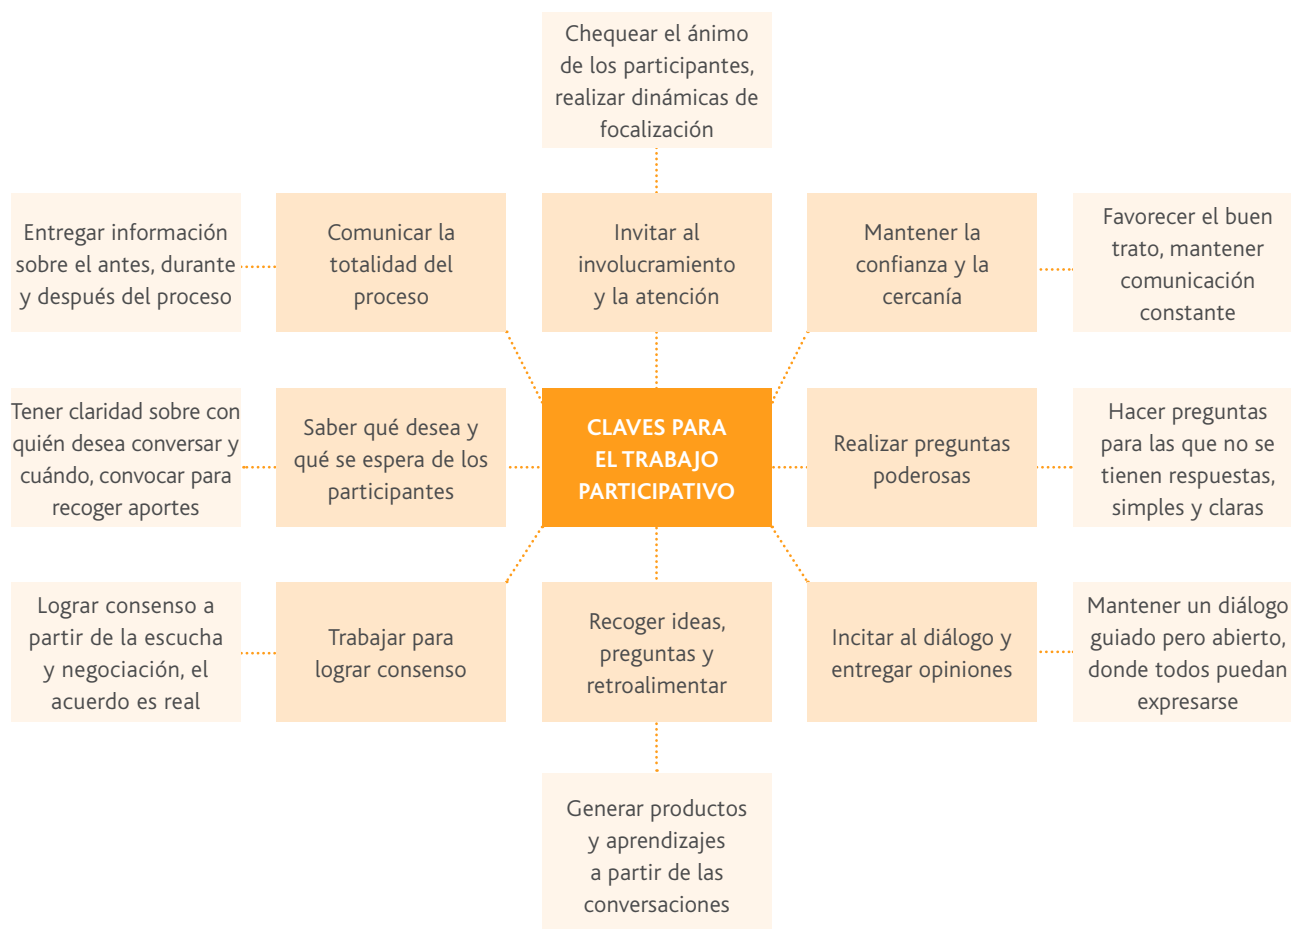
Chequear el ánimo de los participantes, realizar dinámicas de focalización

Entregar información sobre el antes, durante y después del proceso

Comunicar la totalidad del proceso

Invitar al involucramiento y la atención

Mantener la confianza y la cercanía

Favorecer el buen trato, mantener comunicación constante

Tener claridad sobre con quién desea conversar y cuándo, convocar para recoger aportes

Saber qué desea y qué se espera de los participantes

CLAVES PARA EL TRABAJO PARTICIPATIVO

Realizar preguntas poderosas

Hacer preguntas para las que no se tienen respuestas, simples y claras

Lograr consenso a partir de la escucha y negociación, el acuerdo es real

Trabajar para lograr consenso

Recoger ideas, preguntas y retroalimentar

Incitar al diálogo y entregar opiniones

Mantener un diálogo guiado pero abierto, donde todos puedan expresarse

Generar productos y aprendizajes a partir de las conversaciones